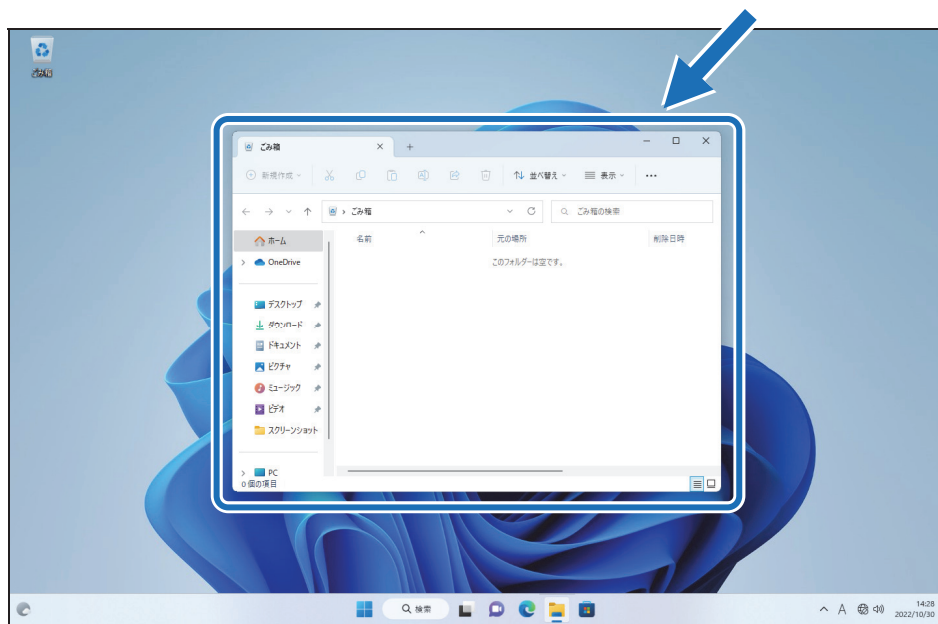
ごみ箱

ごみ箱 × +

− □ ×

新規作成 ⇅ 並べ替え ≡ 表示 ···

← → ∨ ↑ > ごみ箱 ∨ C ごみ箱の検索

ホーム
> OneDrive

デスクトップ
ダウンロード
ドキュメント
ピクチャ
ミュージック
ビデオ
スクリーンショット

> PC
0 個の項目

名前 元の場所 削除日時

このフォルダーは空です。

検索

14:28
2022/10/30